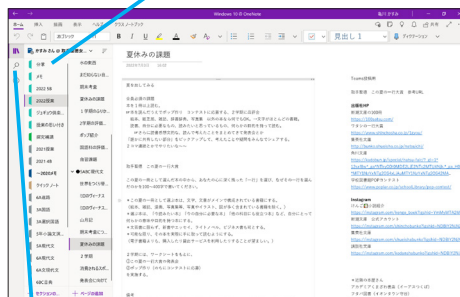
Windows 10 の OneNote

ホーム　挿入　描画　履歴　校閲　表示　ヘルプ　クラスノートブック

見出し 1

ディクテーション

ダイヤル ｍ 英語の授業...

夏休みの課題

分掌
メモ
2022 5B
2022授業
ワンキツ役員
授業の形式
研究備品
2021授業
2021 4B
ーー2020年度ー
クイックノート
4A選択
4A現代文
5A選択
5A現代文
6A古典
6A言語...
6BC古典

夏の教室
まだ始めない日...
課題未実施
夏休みの課題
1学期のはなの...
表現の知識
ポップ配り
課題提出状況
係提議題
●ABC現代文
世界をつくり直...
1回のワーク
4回のワーク
山月記
夏休みの課題
2学期
恋愛たちのワク...
読書ではなくて...

セクションの...
ページの追加

夏休みの課題

2022年7月19日　15:28

現代文をしている

文章の読み深度
文を１冊と読む。

この夏休みに書いた二つの本の読み方を掲げます。

Twitter読書界
読書会 この夏の一行文章 参考URL

読書指導HP
新潮文庫の100冊
https://100satsu.com/
ブクログ一行文書
https://booklog.jp/...
新潮社文庫
https://www.shinchosha.co.jp/...
角川文庫
https://kadobun.jp/...
集英社文庫
https://...

Instagram

読書文庫の課題